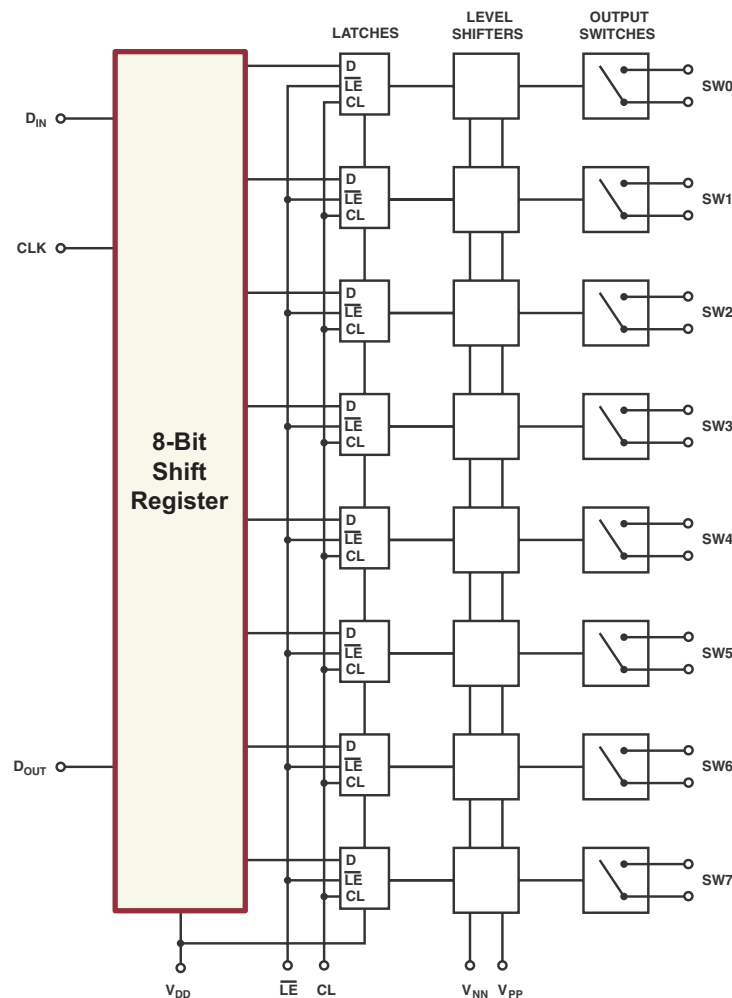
LATCHES

LEVEL SHIFTERS

OUTPUT SWITCHES

$D_{IN}$

CLK

$D_{OUT}$

8-Bit Shift Register

D
$\overline{LE}$
CL

SW0

D
$\overline{LE}$
CL

SW1

D
$\overline{LE}$
CL

SW2

D
$\overline{LE}$
CL

SW3

D
$\overline{LE}$
CL

SW4

D
$\overline{LE}$
CL

SW5

D
$\overline{LE}$
CL

SW6

D
$\overline{LE}$
CL

SW7

$V_{DD}$

$\overline{LE}$

CL

$V_{NN}$

$V_{PP}$